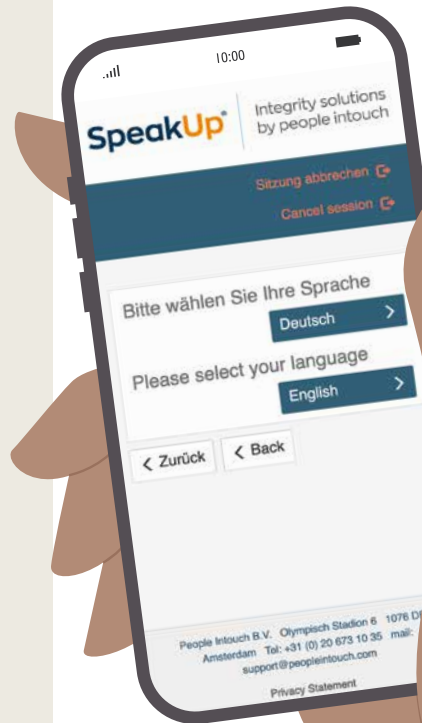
10:00

SpeakUp®

Integrity solutions by people intouch

Sitzung abbrechen

Cancel session

Bitte wählen Sie Ihre Sprache

Deutsch >

Please select your language

English >

< Zurück

< Back

People Intouch B.V. Olympisch Stadion 6 1076 D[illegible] Amsterdam Tel: +31 (0) 20 673 10 35 mail: support@peopleintouch.com

Privacy Statement